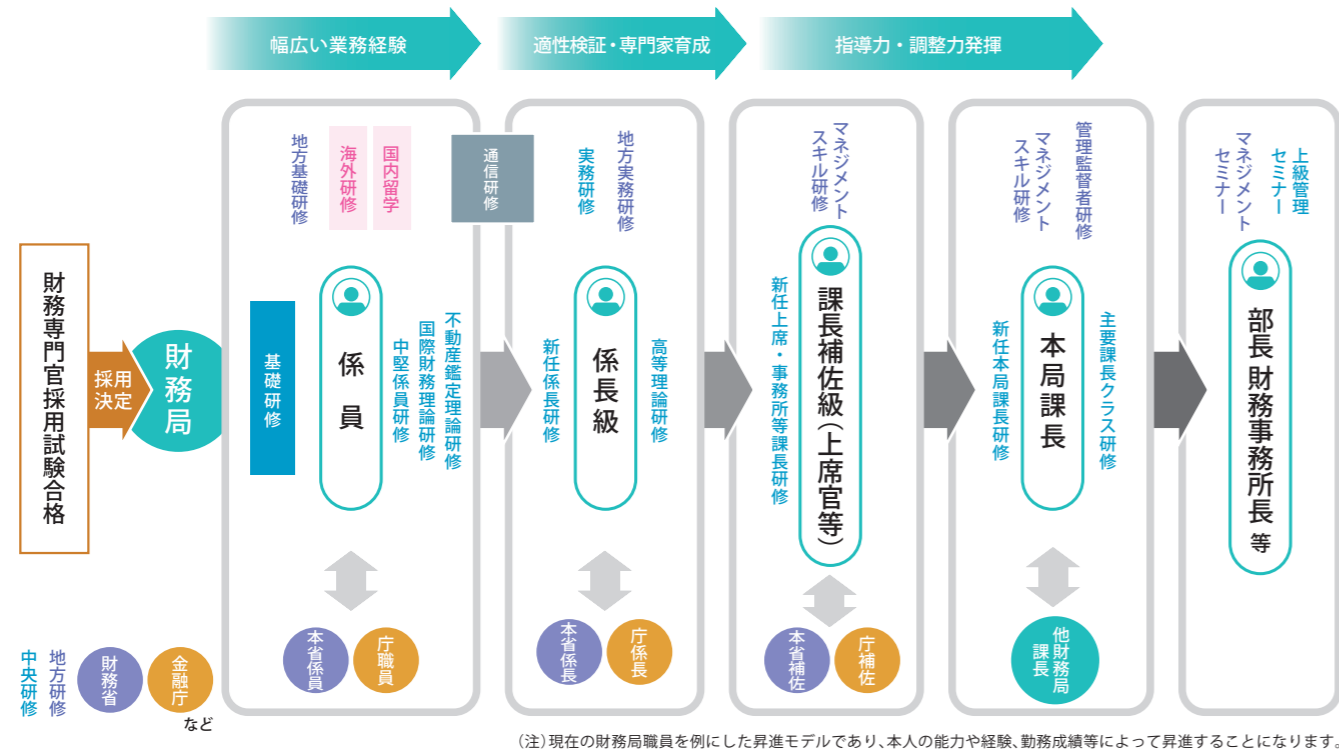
幅広い業務経験

適性検証・専門家育成

指導力・調整力発揮

財務専門官採用試験合格

採用決定

財務局

地方基礎研修

海外研修

国内留学

通信研修

基礎研修

係員

不動産鑑定理論研修

国際財務理論研修

中堅係員研修

本省係員

庁職員

地方実務研修

実務研修

新任係長研修

係長級

高等理論研修

本省係長

庁係長

マネジメントスキル研修

新任上席・事務所等課長研修

課長補佐級（上席官等）

本省補佐

庁補佐

管理監督者研修

マネジメントスキル研修

新任本局課長研修

本局課長

主要課長クラス研修

他財務局課長

上級管理セミナー

マネジメントセミナー

部長 財務事務所長 等

中央研修

地方研修

財務省

金融庁

など

（注）現在の財務局職員を例にした昇進モデルであり、本人の能力や経験、勤務成績等によって昇進することになります。